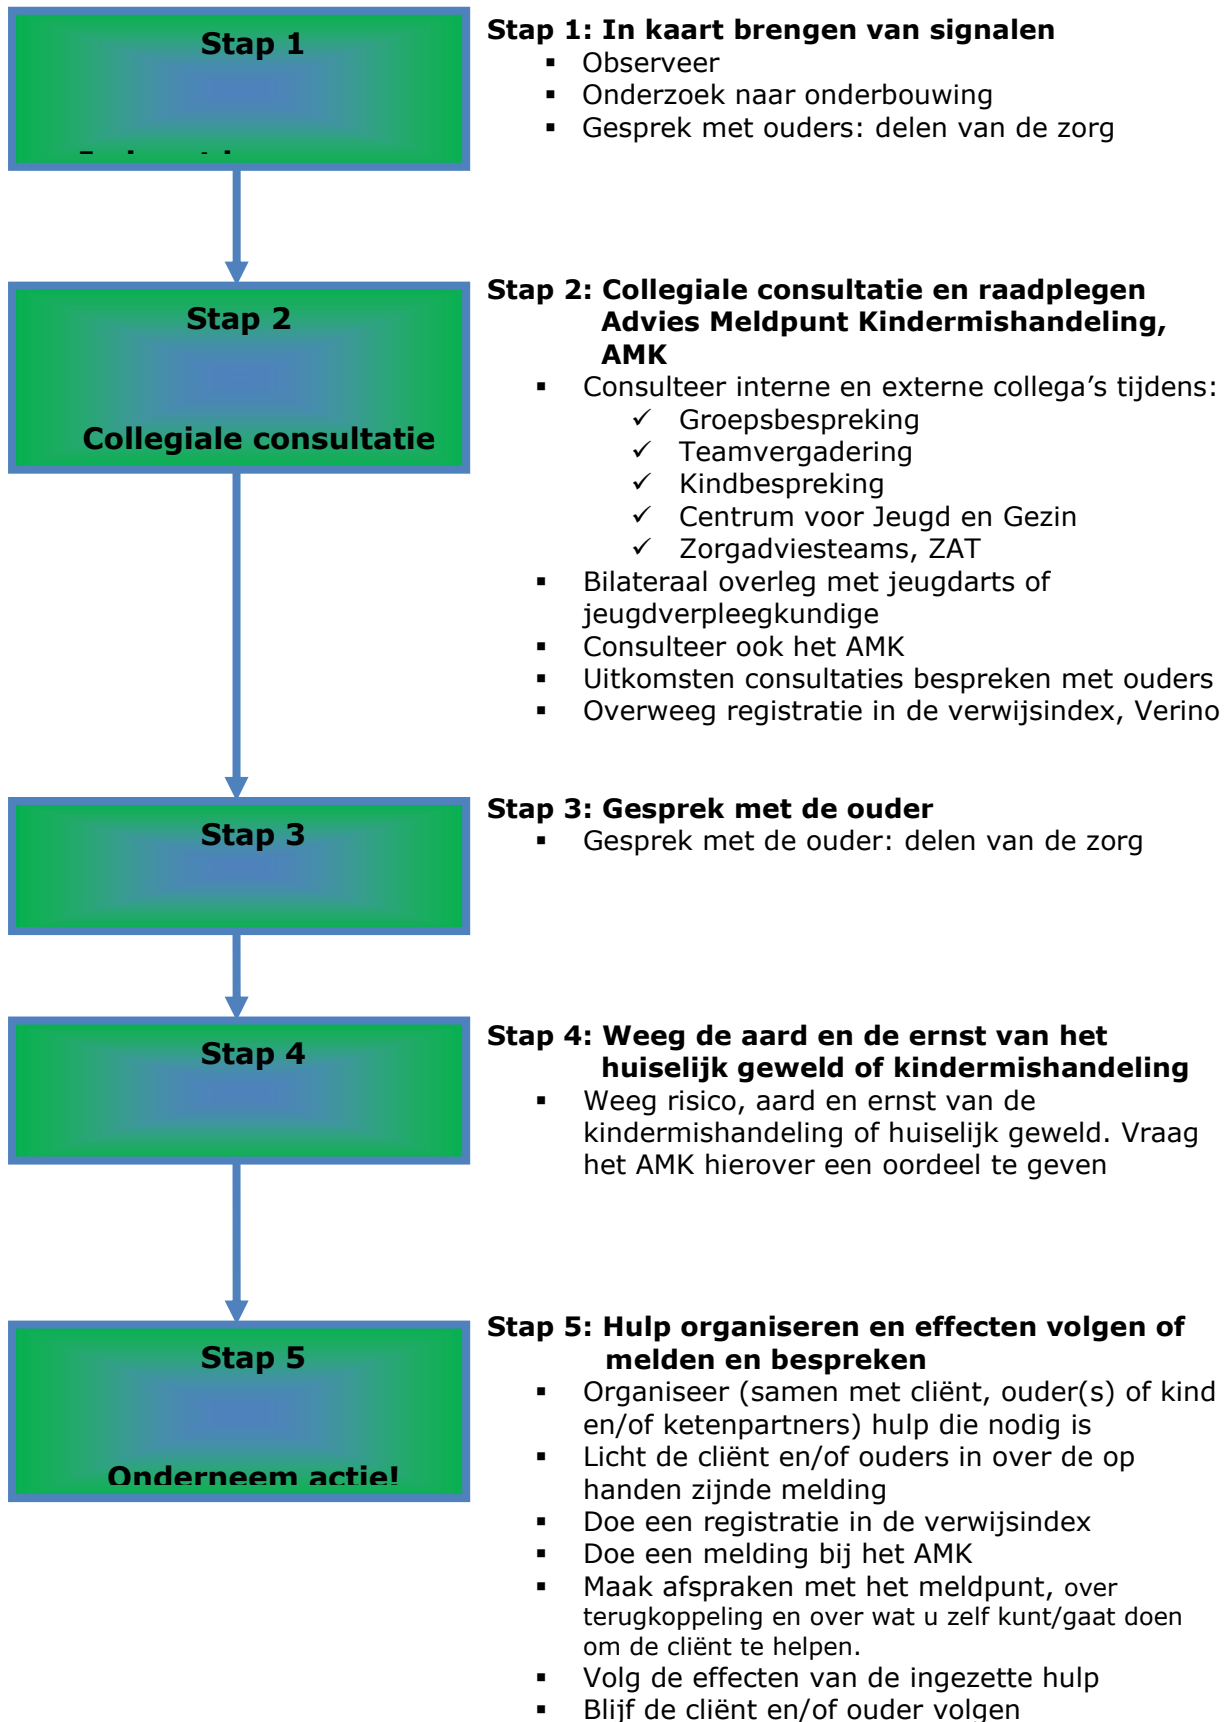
Stap 1

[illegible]

Stap 1: In kaart brengen van signalen
- Observeer
- Onderzoek naar onderbouwing
- Gesprek met ouders: delen van de zorg

Stap 2

Collegiale consultatie

Stap 2: Collegiale consultatie en raadplegen Advies Meldpunt Kindermishandeling, AMK
- Consulteer interne en externe collega's tijdens:
  ✓ Groepsbespreking
  ✓ Teamvergadering
  ✓ Kindbespreking
  ✓ Centrum voor Jeugd en Gezin
  ✓ Zorgadviesteams, ZAT
- Bilateraal overleg met jeugdarts of jeugdverpleegkundige
- Consulteer ook het AMK
- Uitkomsten consultaties bespreken met ouders
- Overweeg registratie in de verwijsindex, Verino

Stap 3

Stap 3: Gesprek met de ouder
- Gesprek met de ouder: delen van de zorg

Stap 4

Stap 4: Weeg de aard en de ernst van het huiselijk geweld of kindermishandeling
- Weeg risico, aard en ernst van de kindermishandeling of huiselijk geweld. Vraag het AMK hierover een oordeel te geven

Stap 5

Onderneem actie!

Stap 5: Hulp organiseren en effecten volgen of melden en bespreken
- Organiseer (samen met cliënt, ouder(s) of kind en/of ketenpartners) hulp die nodig is
- Licht de cliënt en/of ouders in over de op handen zijnde melding
- Doe een registratie in de verwijsindex
- Doe een melding bij het AMK
- Maak afspraken met het meldpunt, over terugkoppeling en over wat u zelf kunt/gaat doen om de cliënt te helpen.
- Volg de effecten van de ingezette hulp
- Blijf de cliënt en/of ouder volgen